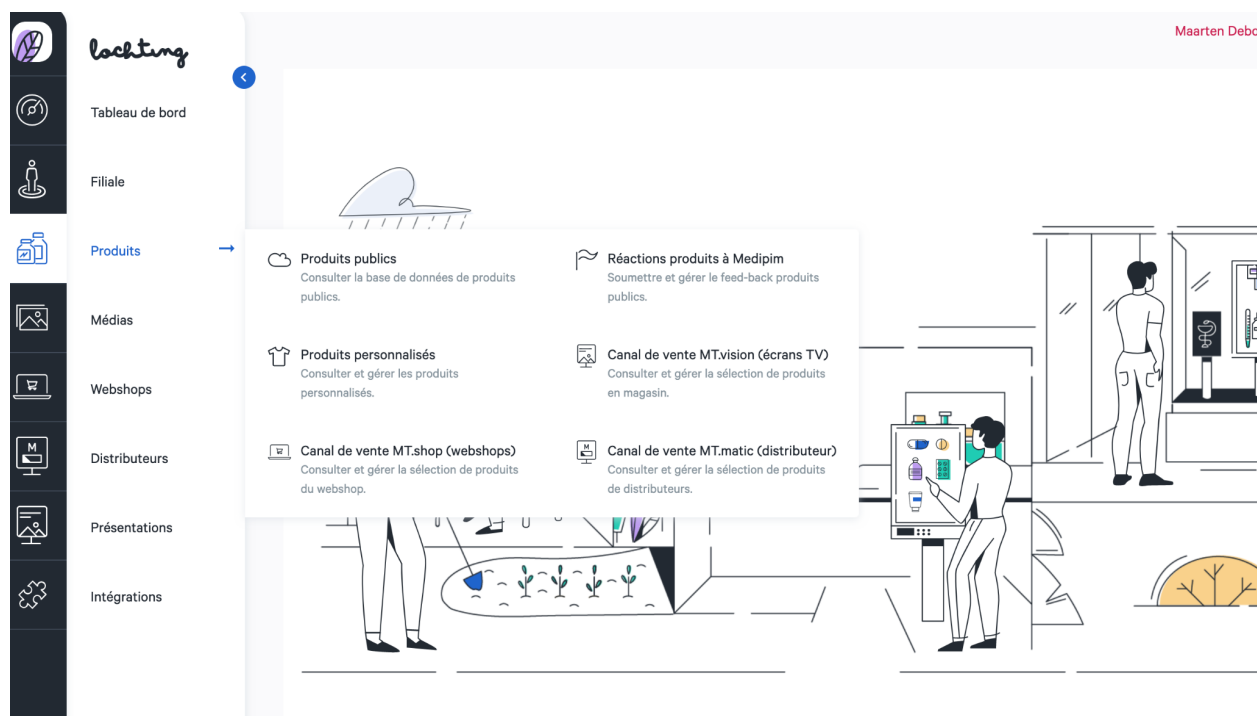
lochting

Tableau de bord

Filiale

Produits

Médias

Webshops

Distributeurs

Présentations

Intégrations

Maarten Debo

Produits publics
Consulter la base de données de produits publics.

Réactions produits à Medipim
Soumettre et gérer le feed-back produits publics.

Produits personnalisés
Consulter et gérer les produits personnalisés.

Canal de vente MT.vision (écrans TV)
Consulter et gérer la sélection de produits en magasin.

Canal de vente MT.shop (webshops)
Consulter et gérer la sélection de produits du webshop.

Canal de vente MT.matic (distributeur)
Consulter et gérer la sélection de produits de distributeurs.